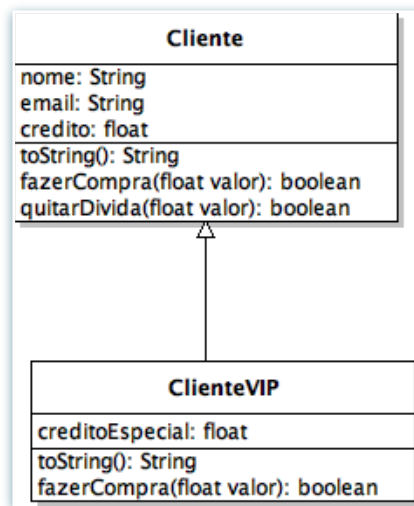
Cliente

nome: String
email: String
credito: float

toString(): String
fazerCompra(float valor): boolean
quitarDivida(float valor): boolean

ClienteVIP

creditoEspecial: float

toString(): String
fazerCompra(float valor): boolean